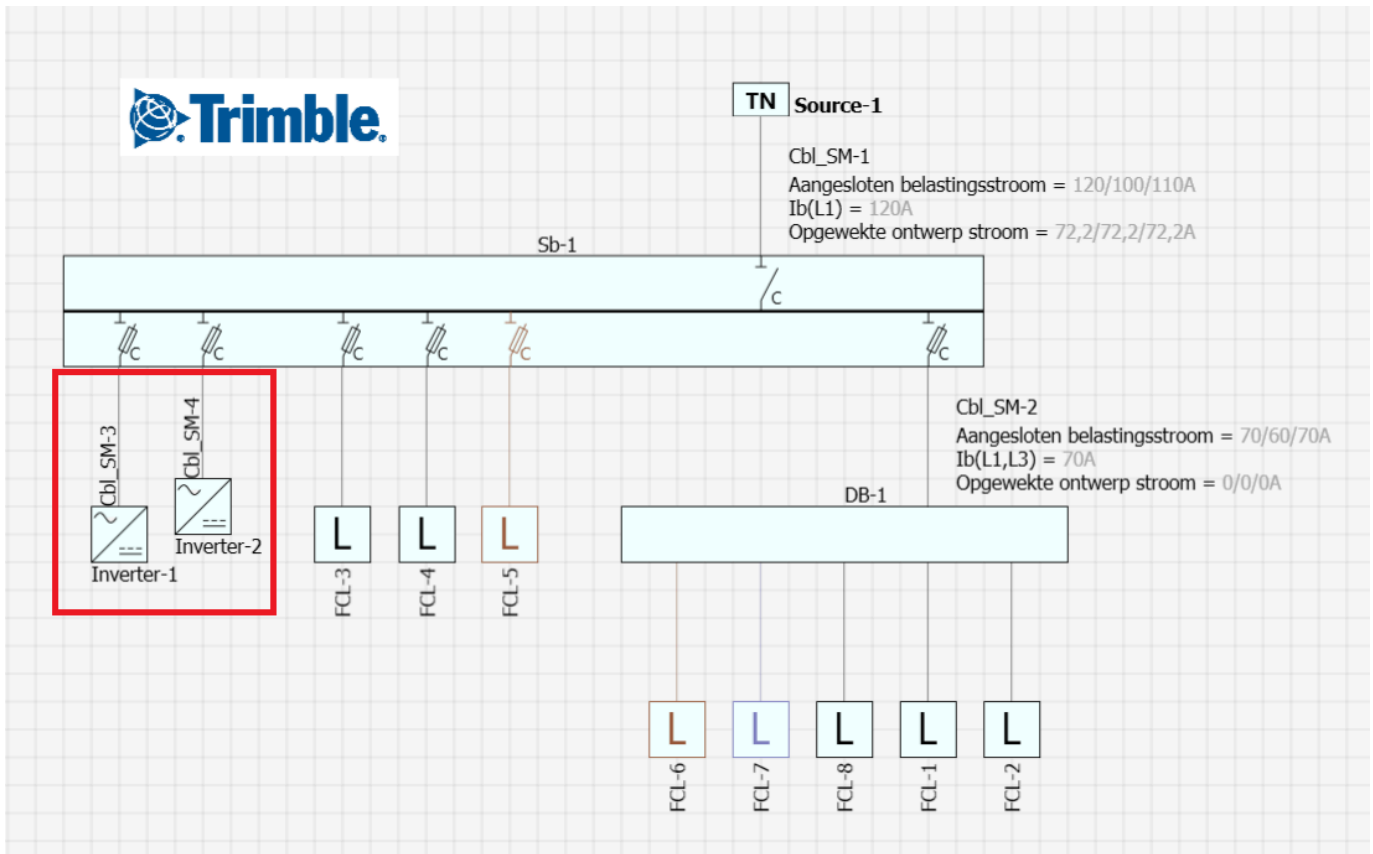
Trimble.

TN Source-1

Cbl_SM-1
Aangesloten belastingsstroom = 120/100/110A
Ib(L1) = 120A
Opgewekte ontwerp stroom = 72,2/72,2/72,2A

Sb-1

C

C C C C C C

Cbl_SM-3
Cbl_SM-4

Inverter-2
Inverter-1

L L L
FCL-3 FCL-4 FCL-5

Cbl_SM-2
Aangesloten belastingsstroom = 70/60/70A
Ib(L1,L3) = 70A
Opgewekte ontwerp stroom = 0/0/0A

DB-1

L L L L L
FCL-6 FCL-7 FCL-8 FCL-1 FCL-2